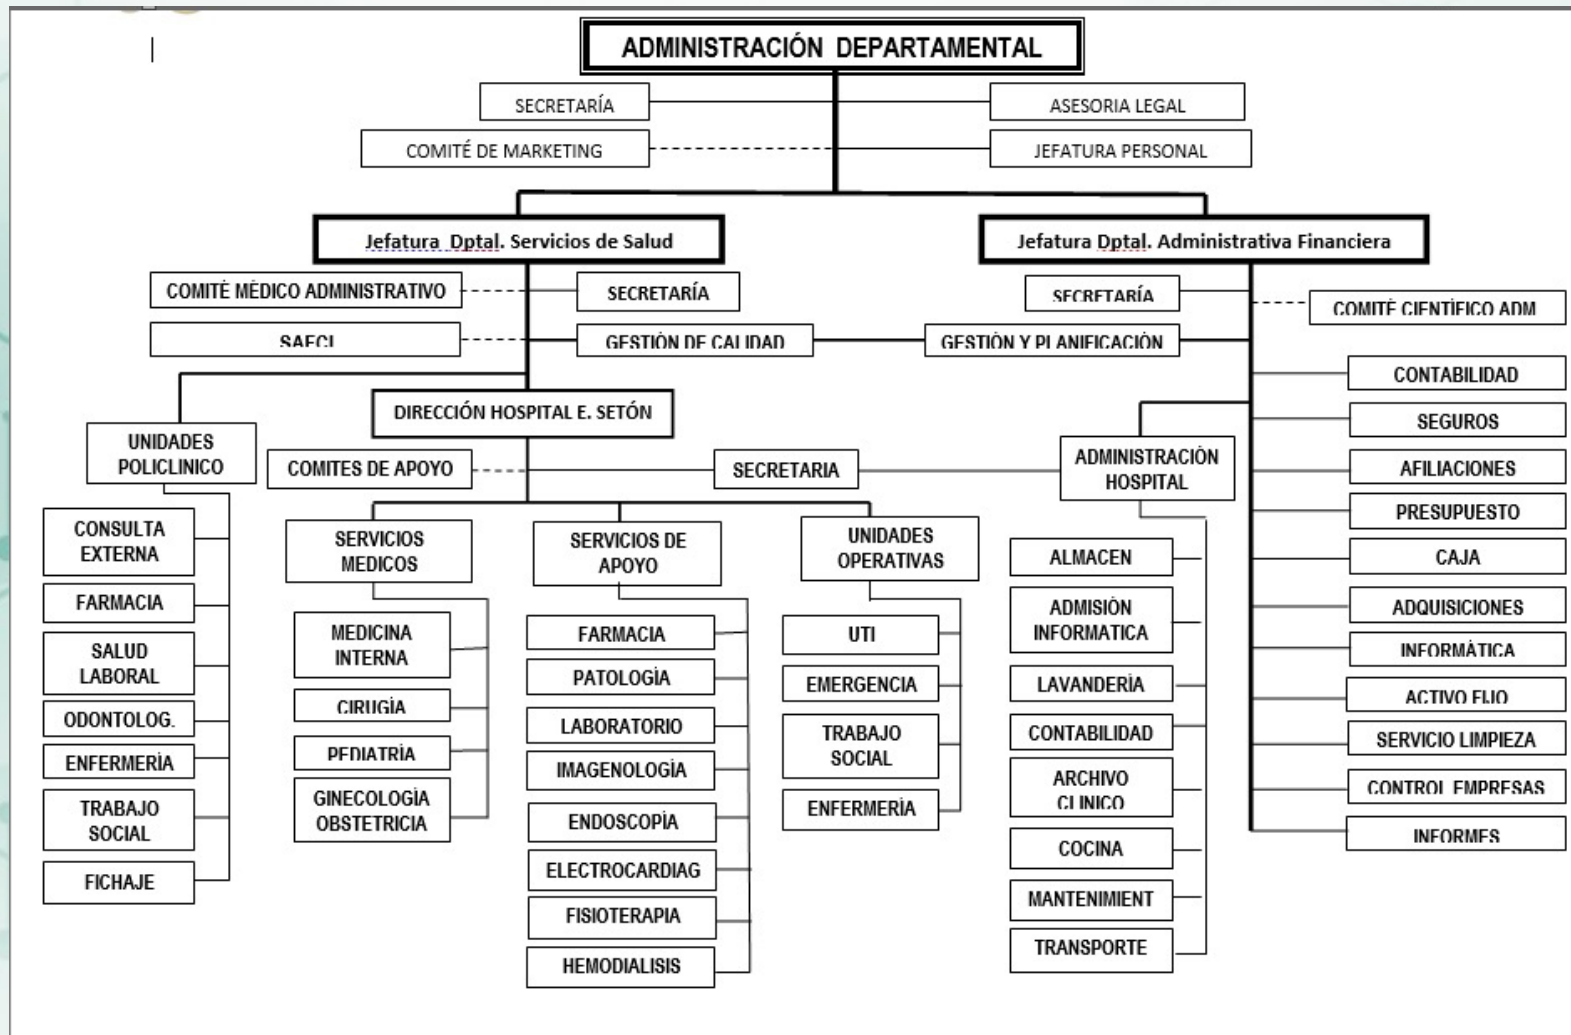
ADMINISTRACIÓN DEPARTAMENTAL

SECRETARÍA

ASESORIA LEGAL

COMITÉ DE MARKETING

JEFATURA PERSONAL

Jefatura Dptal. Servicios de Salud

Jefatura Dptal. Administrativa Financiera

COMITÉ MÉDICO ADMINISTRATIVO

SECRETARÍA

SAFCI

GESTIÓN DE CALIDAD

SECRETARÍA

COMITÉ CIENTÍFICO ADM

GESTIÓN Y PLANIFICACIÓN

DIRECCIÓN HOSPITAL E. SETÓN

UNIDADES POLICLINICO

COMITES DE APOYO

SECRETARIA

ADMINISTRACIÓN HOSPITAL

CONTABILIDAD

SEGUROS

AFILIACIONES

PRESUPUESTO

CAJA

ADQUISICIONES

INFORMÁTICA

ACTIVO FIJO

SERVICIO LIMPIEZA

CONTROL EMPRESAS

INFORMES

CONSULTA EXTERNA

FARMACIA

SALUD LABORAL

ODONTOLOG.

ENFERMERÍA

TRABAJO SOCIAL

FICHAJE

SERVICIOS MEDICOS

MEDICINA INTERNA

CIRUGÍA

PEDIATRÍA

GINECOLOGÍA OBSTETRICIA

SERVICIOS DE APOYO

FARMACIA

PATOLOGÍA

LABORATORIO

IMAGENOLOGÍA

ENDOSCOPÍA

ELECTROCARDIAG

FISIOTERAPIA

HEMODIALISIS

UNIDADES OPERATIVAS

UTI

EMERGENCIA

TRABAJO SOCIAL

ENFERMERÍA

ALMACEN

ADMISIÓN INFORMATICA

LAVANDERÍA

CONTABILIDAD

ARCHIVO CLINICO

COCINA

MANTENIMIENT

TRANSPORTE